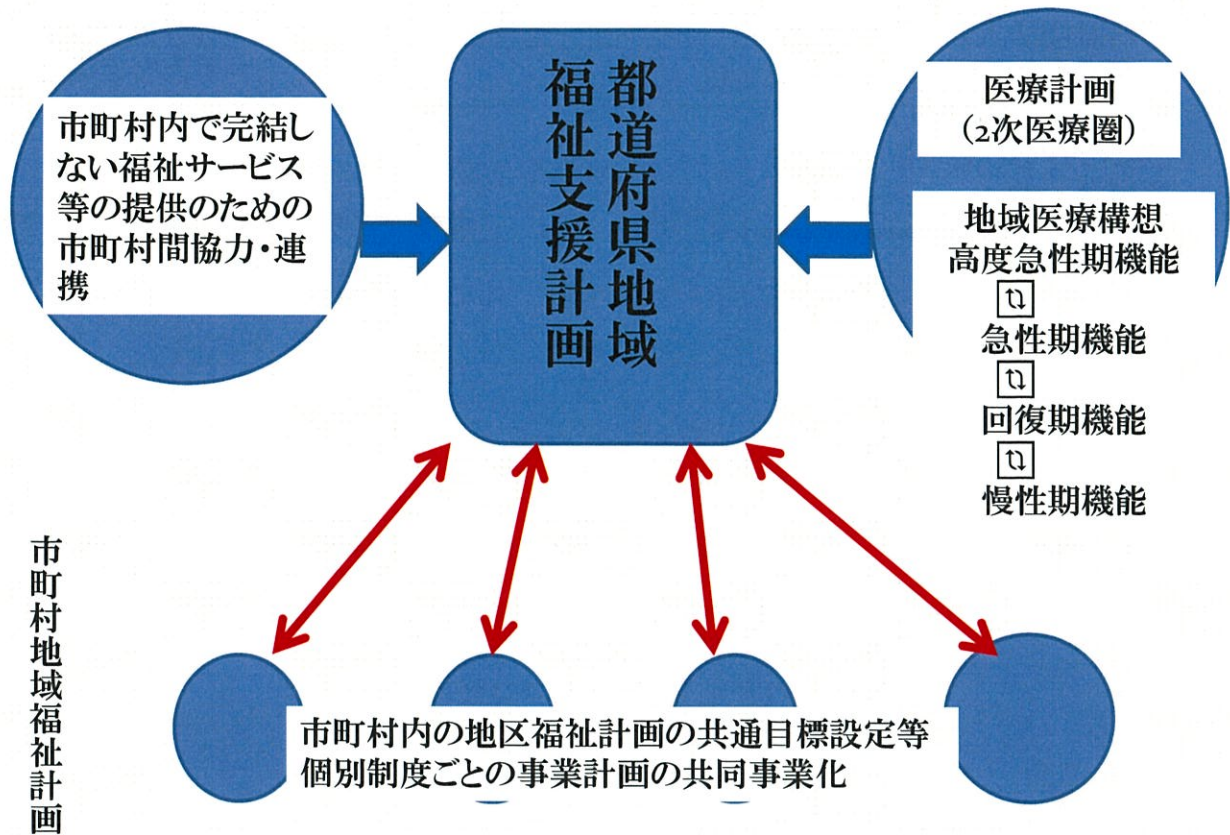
都道府県地域福祉支援計画

市町村内で完結しない福祉サービス等の提供のための市町村間協力・連携

医療計画
(2次医療圏)

地域医療構想
高度急性期機能
⇅
急性期機能
⇅
回復期機能
⇅
慢性期機能

市町村地域福祉計画

市町村内の地区福祉計画の共通目標設定等
個別制度ごとの事業計画の共同事業化